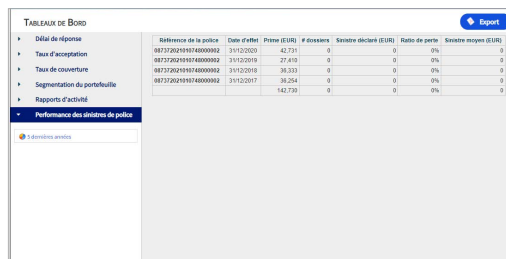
Tableaux de Bord

Export

Délai de réponse
Taux d'acceptation
Taux de couverture
Segmentation du portefeuille
Rapports d'activité
Performance des sinistres de police

5 dernières années

| Référence de la police | Date d'effet | Prime (EUR) | # dossiers | Sinistre déclaré (EUR) | Ratio de perte | Sinistre moyen (EUR) |
|---|---|---|---|---|---|---|
| 087372021010748000002 | 31/12/2020 | 42,731 | 0 | 0 | 0% | 0 |
| 087372021010748000002 | 31/12/2019 | 27,410 | 0 | 0 | 0% | 0 |
| 087372021010748000002 | 31/12/2018 | 38,333 | 0 | 0 | 0% | 0 |
| 087372021010748000002 | 31/12/2017 | 38,254 | 0 | 0 | 0% | 0 |
| | | 142,730 | 0 | 0 | 0% | 0 |